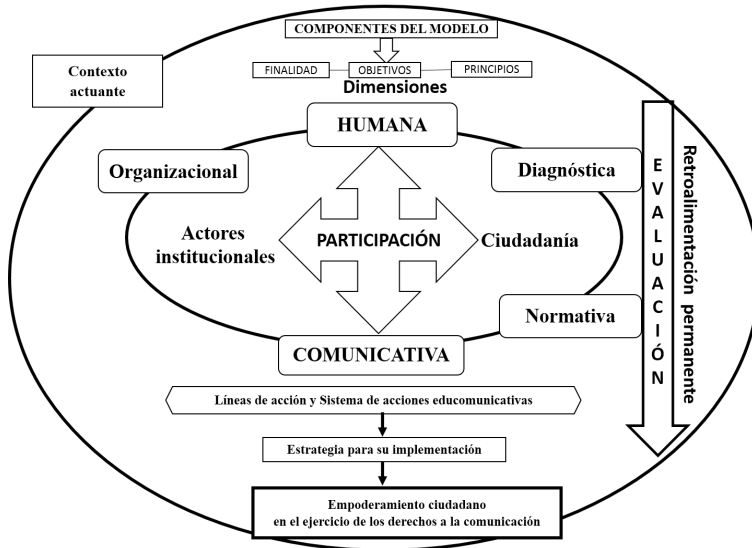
COMPONENTES DEL MODELO

FINALIDAD OBJETIVOS PRINCIPIOS

Dimensiones

Contexto actuante

HUMANA

Organizacional

Diagnóstica

Actores institucionales

PARTICIPACIÓN

Ciudadanía

Normativa

COMUNICATIVA

EVALUACIÓN

Retroalimentación permanente

Líneas de acción y Sistema de acciones educomunicativas

Estrategia para su implementación

Empoderamiento ciudadano en el ejercicio de los derechos a la comunicación